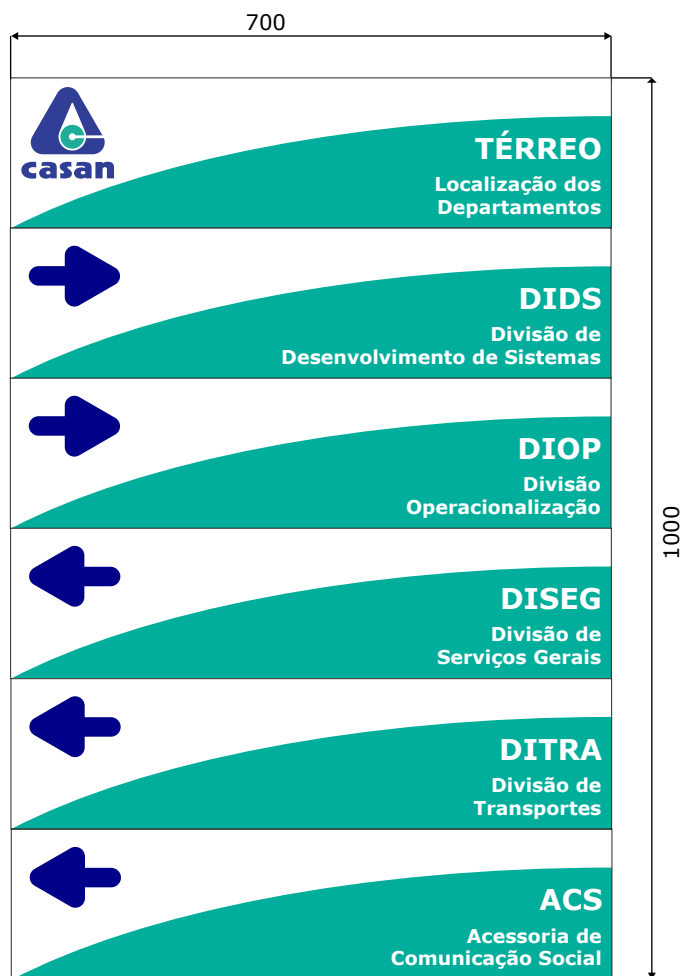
700

casan

TÉRREO
Localização dos Departamentos

DIDS
Divisão de Desenvolvimento de Sistemas

DIOP
Divisão Operacionalização

DISEG
Divisão de Serviços Gerais

DITRA
Divisão de Transportes

ACS
Acessoria de Comunicação Social

1000